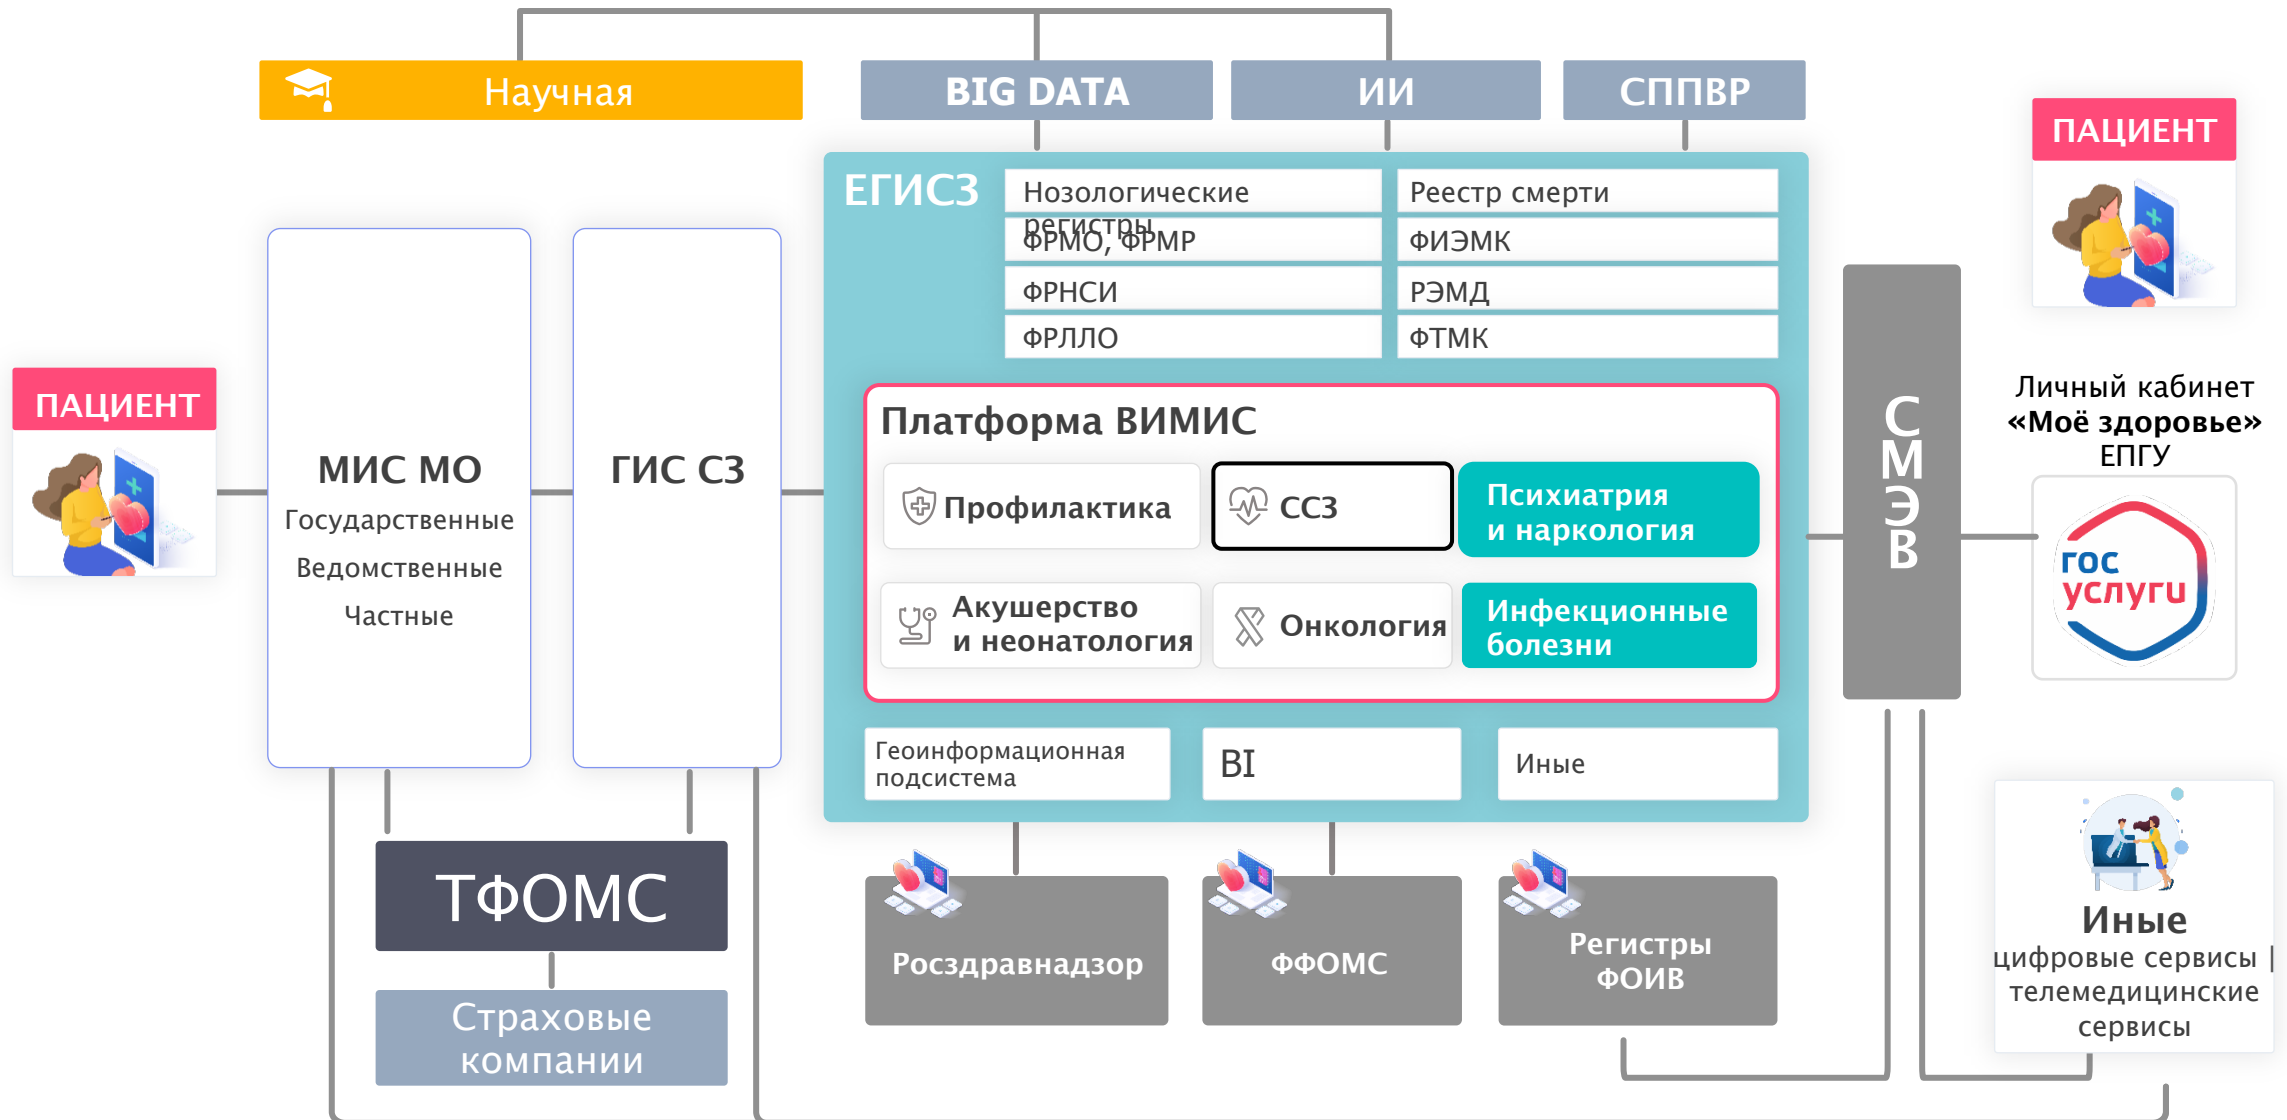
Научная

BIG DATA

ИИ

СППВР

ПАЦИЕНТ

ЕГИСЗ

Нозологические регистры

Реестр смерти

ФРМО, ФРМР

ФИЭМК

ФРНСИ

РЭМД

ФРЛЛО

ФТМК

ПАЦИЕНТ

МИС МО

Государственные

Ведомственные

Частные

ГИС СЗ

Платформа ВИМИС

Профилактика

ССЗ

Психиатрия и наркология

Акушерство и неонатология

Онкология

Инфекционные болезни

СМЭВ

Личный кабинет «Моё здоровье» ЕПГУ

гос услуги

Геоинформационная подсистема

BI

Иные

ТФОМС

Страховые компании

Росздравнадзор

ФФОМС

Регистры ФОИВ

Иные

цифровые сервисы | телемедицинские сервисы